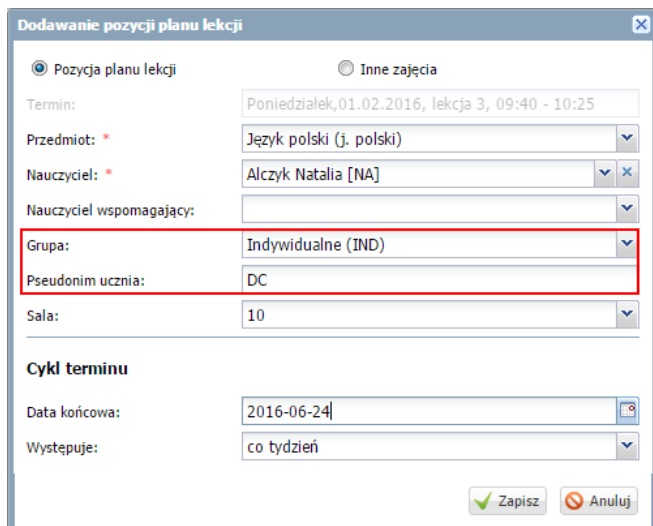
Dodawanie pozycji planu lekcji

Pozycja planu lekcji

Inne zajęcia

Termin: Poniedziałek,01.02.2016, lekcja 3, 09:40 - 10:25

Przedmiot: * Język polski (j. polski)

Nauczyciel: * Alczyk Natalia [NA]

Nauczyciel wspomagający:

Grupa: Indywidualne (IND)

Pseudonim ucznia: DC

Sala: 10

Cykl terminu

Data końcowa: 2016-06-24

Występuje: co tydzień

Zapisz

Anuluj